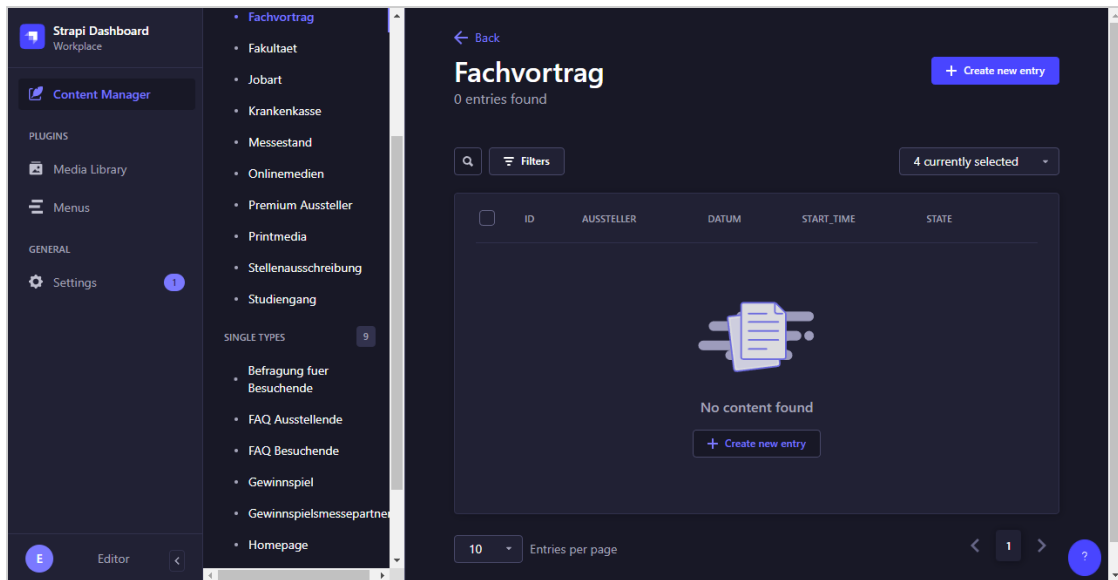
Strapi Dashboard
Workplace

Content Manager

PLUGINS

Media Library

Menus

GENERAL

Settings 1

E Editor

• Fachvortrag
• Fakultaet
• Jobart
• Krankenkasse
• Messestand
• Onlinemedien
• Premium Aussteller
• Printmedia
• Stellenausschreibung
• Studiengang

SINGLE TYPES 9

• Befragung fuer Besuchende
• FAQ Ausstellende
• FAQ Besuchende
• Gewinnspiel
• Gewinnspielsmessepartne
• Homepage

← Back

Fachvortrag

0 entries found

+ Create new entry

Filters

4 currently selected

| | ID | AUSSTELLER | DATUM | START_TIME | STATE |
|---|---|---|---|---|---|

No content found

+ Create new entry

10 Entries per page

1

?